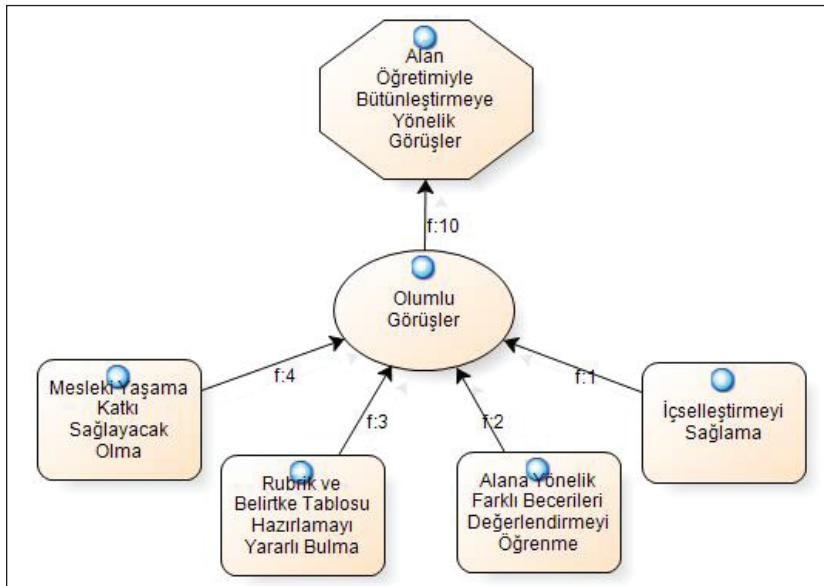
Alan Öğretimiyle Bütünleştirmeye Yönelik Görüşler

f:10

Olumlu Görüşler

f:4

f:3

f:2

f:1

Mesleki Yaşama Katkı Sağlayacak Olma

Rubrik ve Belirtke Tablosu Hazırlamayı Yararlı Bulma

Alana Yönelik Farklı Becerileri Değerlendirmeyi Öğrenme

İçselleştirmeyi Sağlama